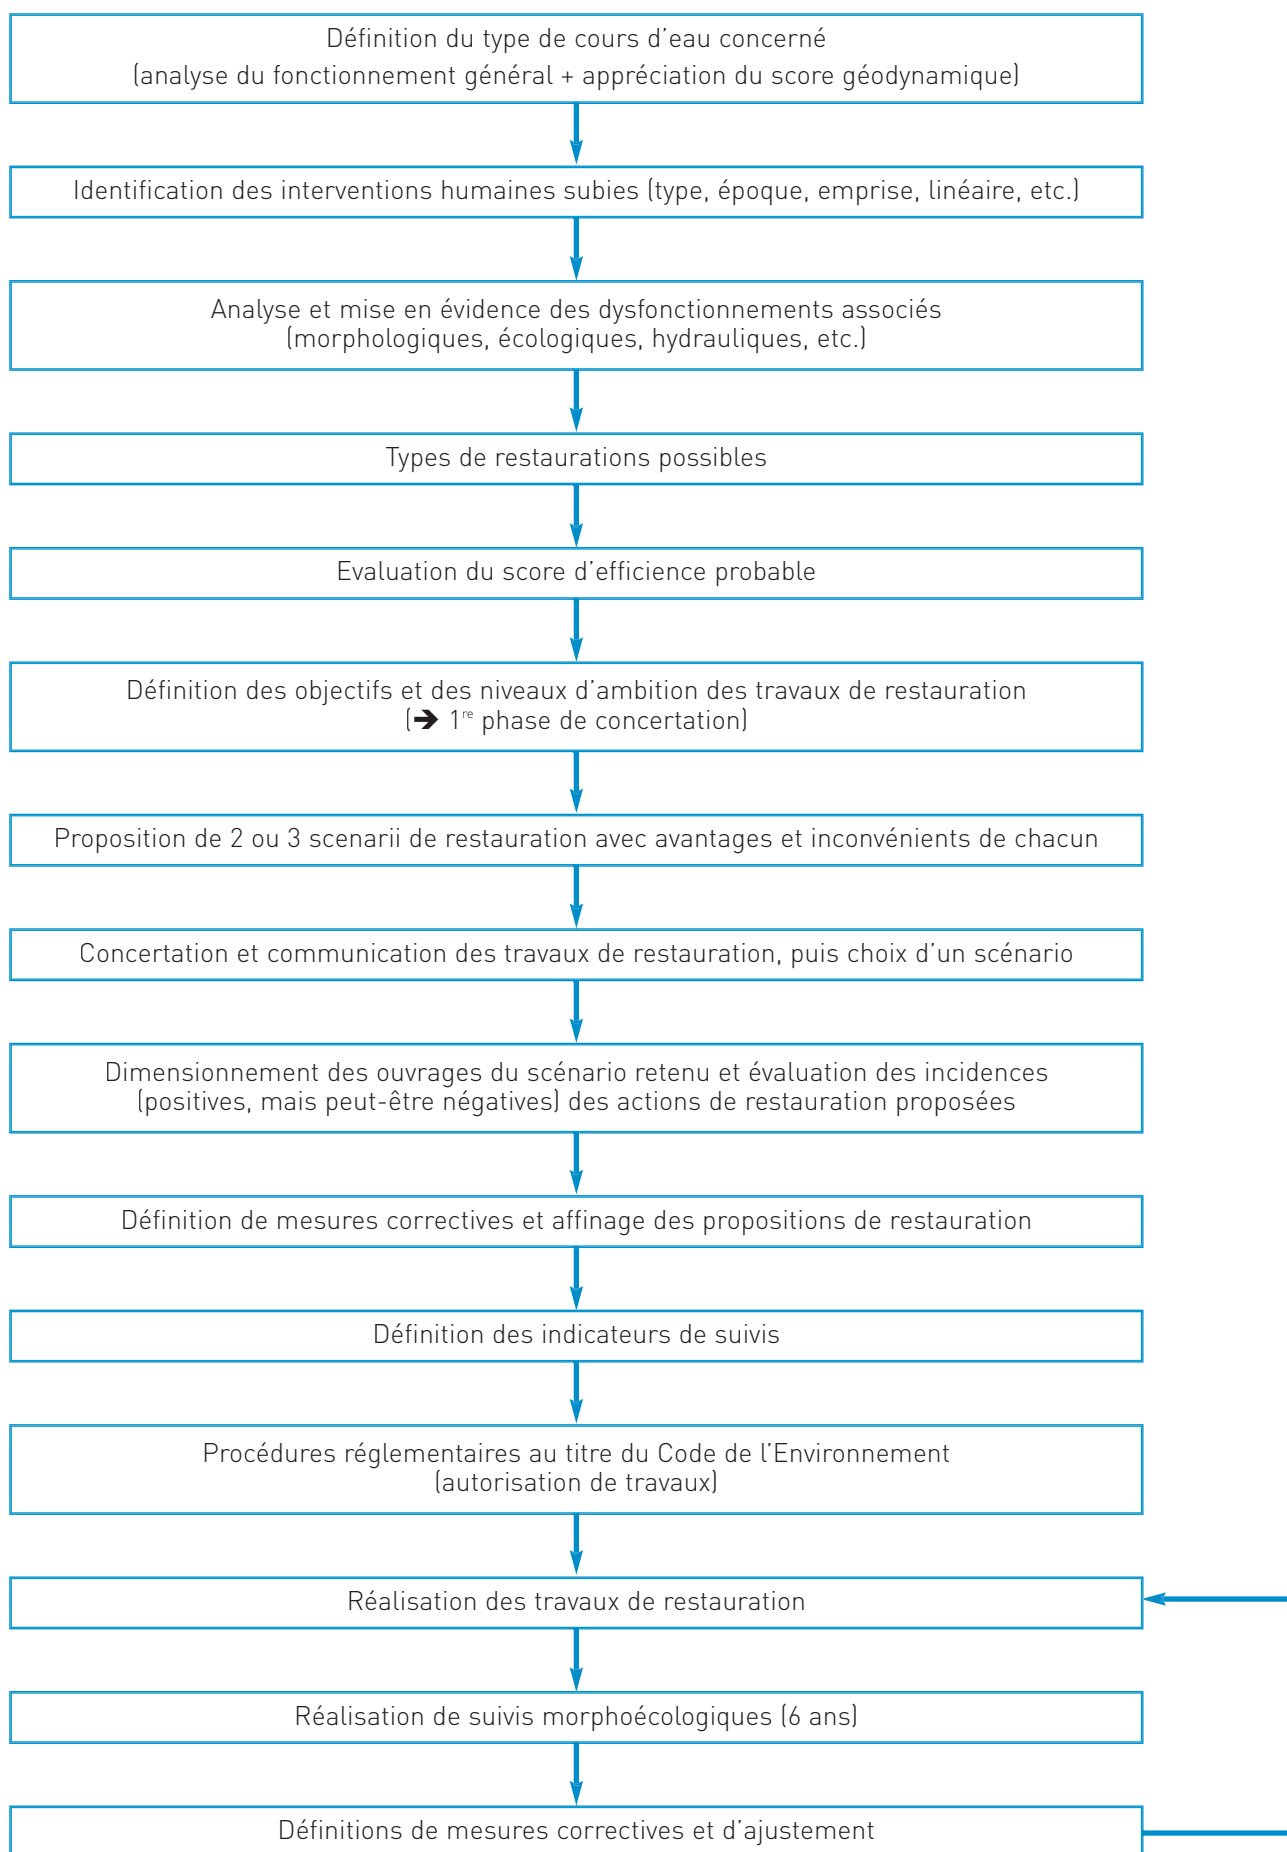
Définition du type de cours d'eau concerné
(analyse du fonctionnement général + appréciation du score géodynamique)

Identification des interventions humaines subies (type, époque, emprise, linéaire, etc.)

Analyse et mise en évidence des dysfonctionnements associés
(morphologiques, écologiques, hydrauliques, etc.)

Types de restaurations possibles

Evaluation du score d'efficience probable

Définition des objectifs et des niveaux d'ambition des travaux de restauration
(➔ 1$^{re}$ phase de concertation)

Proposition de 2 ou 3 scenarii de restauration avec avantages et inconvénients de chacun

Concertation et communication des travaux de restauration, puis choix d'un scénario

Dimensionnement des ouvrages du scénario retenu et évaluation des incidences
(positives, mais peut-être négatives) des actions de restauration proposées

Définition de mesures correctives et affinage des propositions de restauration

Définition des indicateurs de suivis

Procédures réglementaires au titre du Code de l'Environnement
(autorisation de travaux)

Réalisation des travaux de restauration

Réalisation de suivis morphoécologiques (6 ans)

Définitions de mesures correctives et d'ajustement